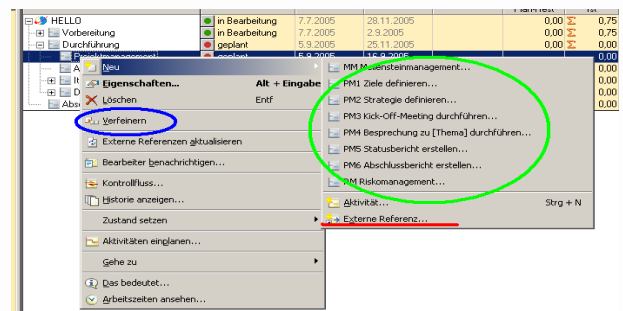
| | | | | | | |
|---|---|---|---|---|---|---|
| HELLO | in Bearbeitung | 7.7.2005 | 28.11.2005 | 0,00 | Σ | 0,75 |
| Vorbereitung | in Bearbeitung | 7.7.2005 | 2.9.2005 | 0,00 | Σ | 0,75 |
| Durchführung | geplant | 5.9.2005 | 25.11.2005 | 0,00 | Σ | 0,00 |
| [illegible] | geplant | 5.9.2005 | 16.9.2005 | | | 0,00 |
| A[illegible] | | | | | | 0,00 |
| It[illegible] | | | | | | 0,00 |
| D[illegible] | | | | | | 0,00 |
| Absc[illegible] | | | | | | 0,00 |

Neu
Eigenschaften... Alt + Eingabe
Löschen Entf
Verfeinern
Externe Referenzen aktualisieren
Bearbeiter benachrichtigen...
Kontrollfluss...
Historie anzeigen...
Zustand setzen
Aktivitäten einplanen...
Gehe zu
Das bedeutet...
Arbeitszeiten ansehen...

MM Meilensteinmanagement...
PM1 Ziele definieren...
PM2 Strategie definieren...
PM3 Kick-Off-Meeting durchführen...
PM4 Besprechung zu [Thema] durchführen...
PM5 Statusbericht erstellen...
PM6 Abschlussbericht erstellen...
RM Riskomanagement...
Aktivität... Strg + N
Externe Referenz...